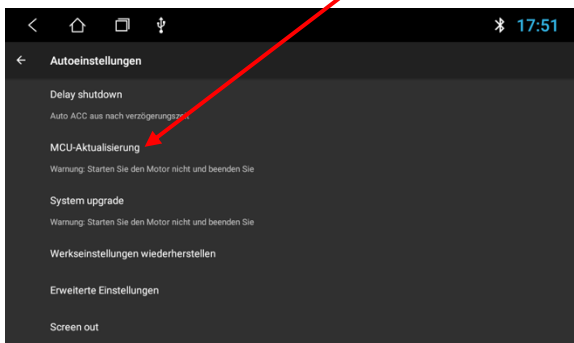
17:51

Autoeinstellungen

Delay shutdown

Auto ACC aus nach verzögerungszeit

MCU-Aktualisierung

Warnung: Starten Sie den Motor nicht und beenden Sie

System upgrade

Warnung: Starten Sie den Motor nicht und beenden Sie

Werkseinstellungen wiederherstellen

Erweiterte Einstellungen

Screen out